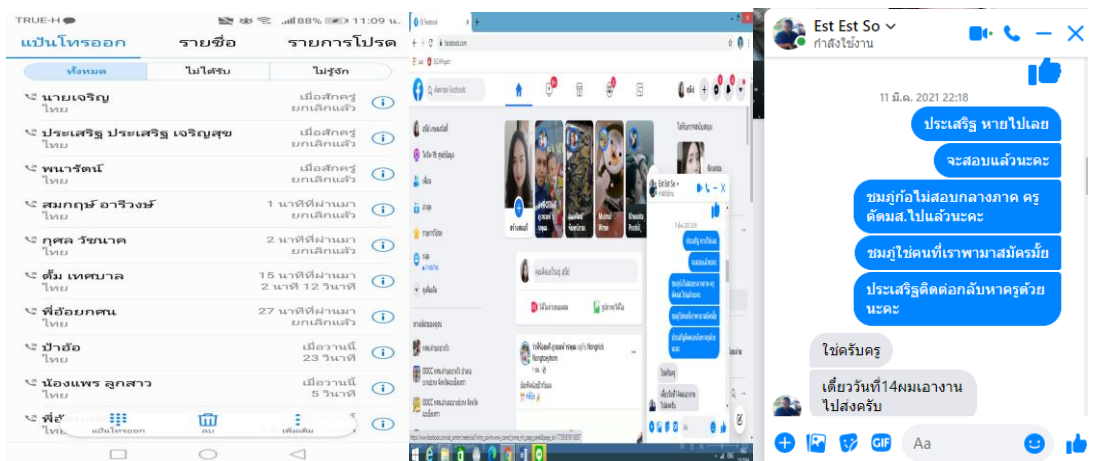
TRUE-H 88% 11:09 น.

แป้นโทรออก รายชื่อ รายการโปรด

ทั้งหมด ไม่ได้รับ ไม่รู้จัก

นายเจริญ ไทย เมื่อสักครู่ ยกเลิกแล้ว

ประเสริฐ ประเสริฐ เจริญสุข ไทย เมื่อสักครู่ ยกเลิกแล้ว

พนารัตน์ ไทย เมื่อสักครู่ ยกเลิกแล้ว

สมกฤษ์ อาริวงษ์ ไทย 1 นาทีที่ผ่านมา ยกเลิกแล้ว

กุศล วัชนาค ไทย 2 นาทีที่ผ่านมา ยกเลิกแล้ว

ต้ม เทศบาล ไทย 15 นาทีที่ผ่านมา 2 นาที 12 วินาที

พี่อ้อยกศน ไทย 27 นาทีที่ผ่านมา ยกเลิกแล้ว

ป้าอ้อ ไทย เมื่อวานนี้ 23 วินาที

น้องแพร ลูกสาว ไทย เมื่อวานนี้ 5 วินาที

พี่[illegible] ไทย เมื่อวานนี้ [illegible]

แป้นโทรออก ลบ เพิ่มเติม

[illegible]

Est Est So
กำลังใช้งาน

11 มี.ค. 2021 22:18

ประเสริฐ หายไปเลย

จะสอบแล้วนะคะ

ชมภู่ก้อไม่สอบกลางภาค ครูตัดมส.ไปแล้วนะคะ

ชมภู่ใช่คนที่เราพามาสมัครมั้ย

ประเสริฐติดต่อกลับหาครูด้วยนะคะ

ใช่ครับครู

เดี๋ยววันที่14ผมเอางานไปส่งครับ

Aa